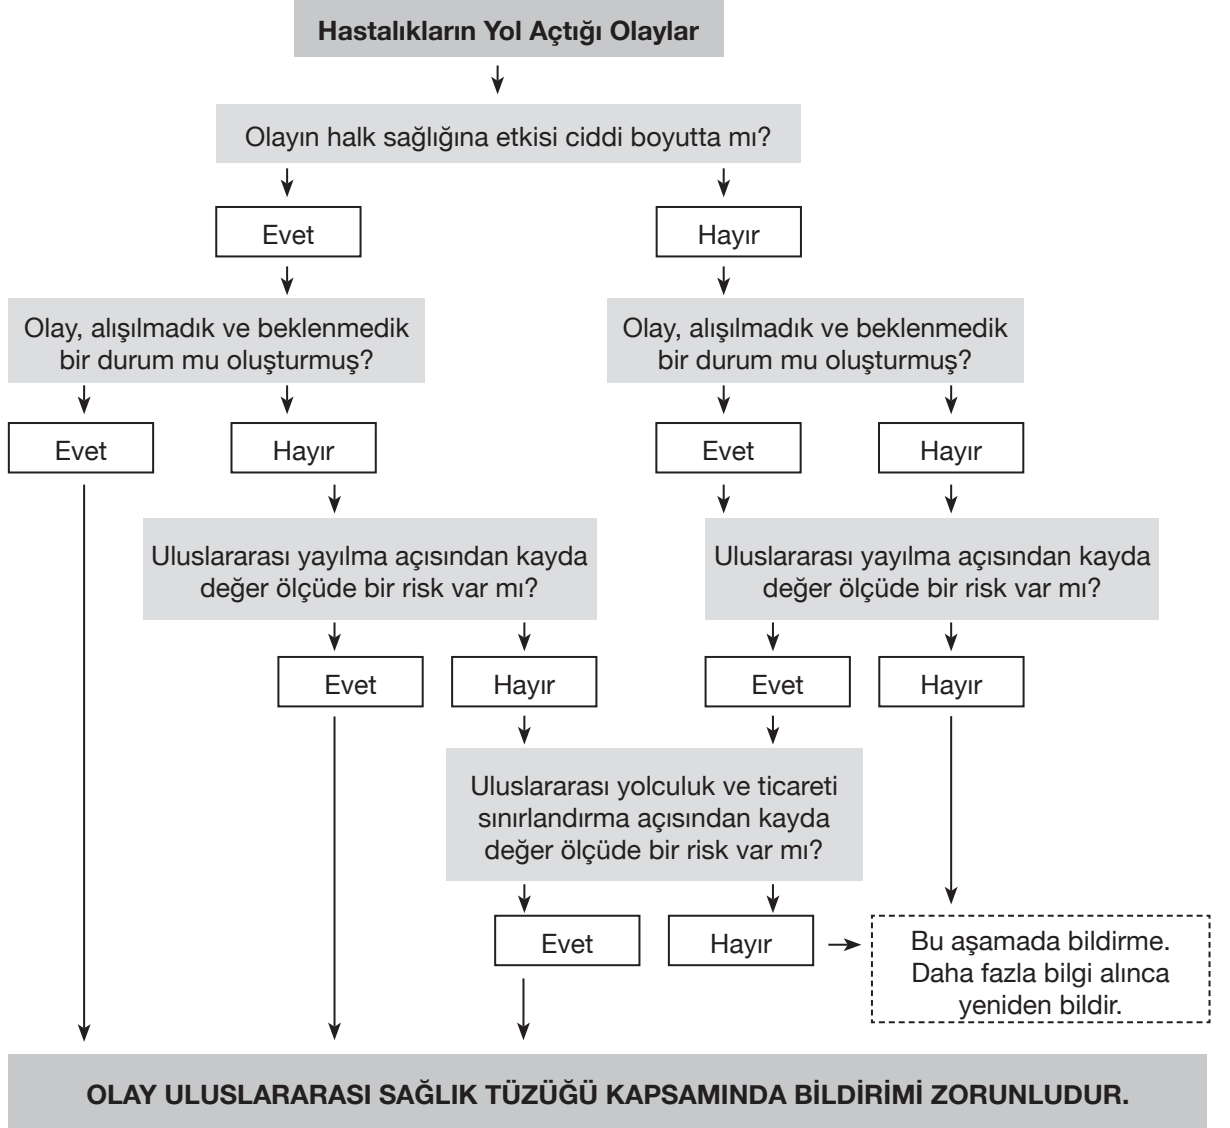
Hastalıkların Yol Açtığı Olaylar

Olayın halk sağlığına etkisi ciddi boyutta mı?

Evet

Hayır

Olay, alışılmadık ve beklenmedik bir durum mu oluşturmuş?

Olay, alışılmadık ve beklenmedik bir durum mu oluşturmuş?

Evet

Hayır

Evet

Hayır

Uluslararası yayılma açısından kayda değer ölçüde bir risk var mı?

Uluslararası yayılma açısından kayda değer ölçüde bir risk var mı?

Evet

Hayır

Evet

Hayır

Uluslararası yolculuk ve ticareti sınırlandırma açısından kayda değer ölçüde bir risk var mı?

Evet

Hayır

Bu aşamada bildirme. Daha fazla bilgi alınca yeniden bildir.

OLAY ULUSLARARASI SAĞLIK TÜZÜĞÜ KAPSAMINDA BİLDİRİMİ ZORUNLUDUR.